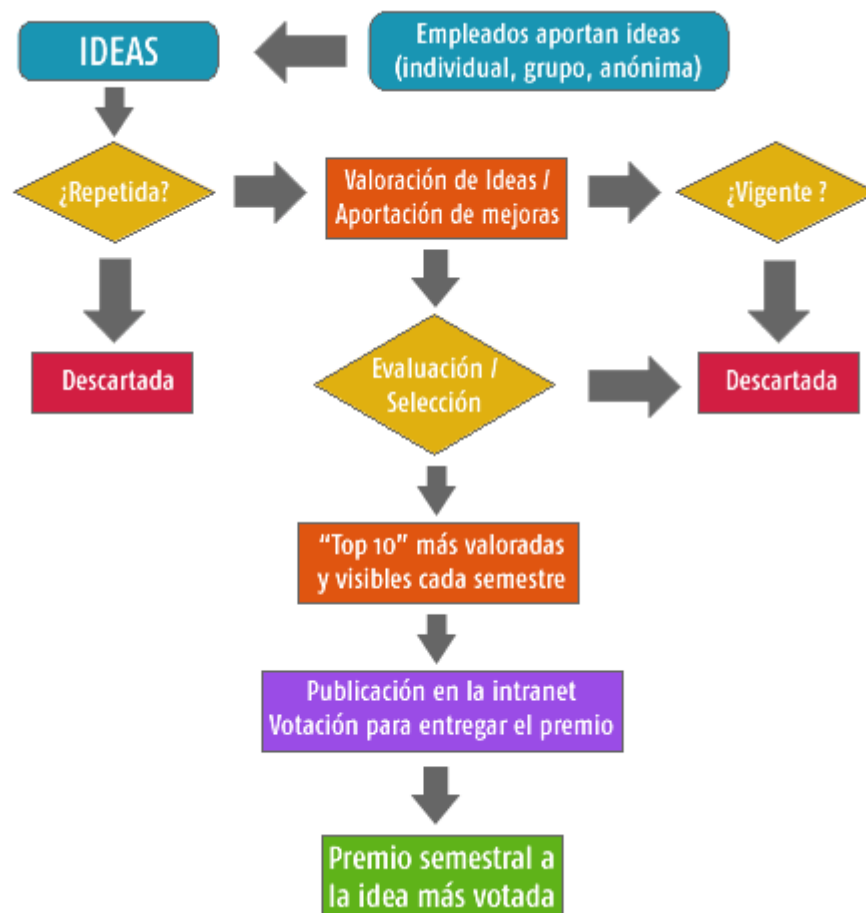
IDEAS

Empleados aportan ideas (individual, grupo, anónima)

¿Repetida?

Valoración de Ideas / Aportación de mejoras

¿Vigente ?

Descartada

Evaluación / Selección

Descartada

“Top 10” más valoradas y visibles cada semestre

Publicación en la intranet Votación para entregar el premio

Premio semestral a la idea más votada